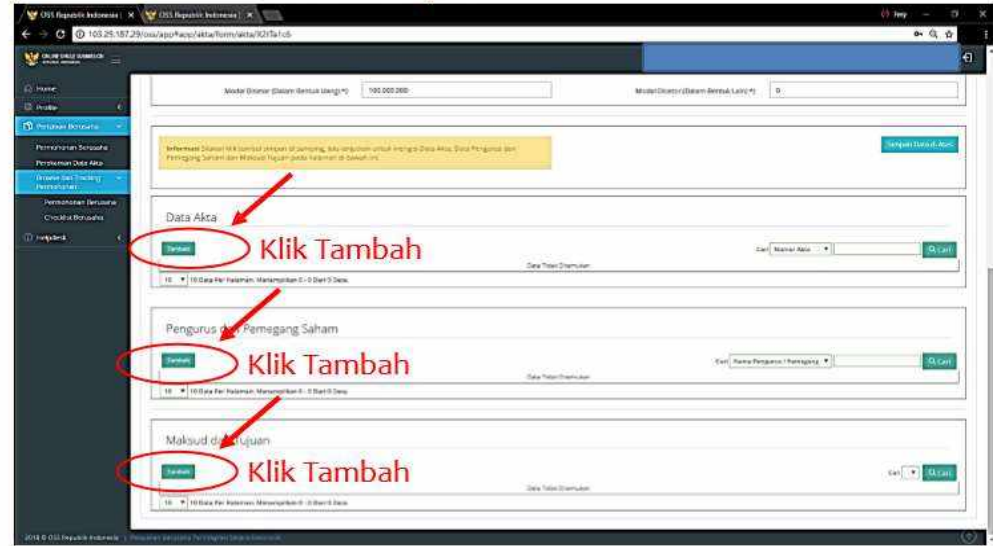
OSS Republik Indonesia | ×
OSS Republik Indonesia | ×
103.25.187.29/oss/apo#app/akta/form/akta/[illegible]

Home
Profile
Perizinan Berusaha
Permohonan Berusaha
Perubahan Data Akta
Browse dan Tracking Permohonan
Permohonan Berusaha
Checklist Berusaha
Helpdesk

Modal Disetor (Dalam Bentuk Uang) (*) 100.000.000
Modal Disetor (Dalam Bentuk Lain) (*) 0

Informasi: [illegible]

Simpan Data di Akta

Data Akta
Tambah
Klik Tambah
Cari Nomor Akta Cari
Data Tidak Ditemukan
10 10 Data Per Halaman. Menampilkan 0 - 0 Dari 0 Data.

Pengurus dan Pemegang Saham
Tambah
Klik Tambah
Cari Nama Pengurus / Pemegang Cari
Data Tidak Ditemukan
10 10 Data Per Halaman. Menampilkan 0 - 0 Dari 0 Data.

Maksud dan Tujuan
Tambah
Klik Tambah
Cari Cari
Data Tidak Ditemukan
10 10 Data Per Halaman. Menampilkan 0 - 0 Dari 0 Data.

2018 © OSS Republik Indonesia | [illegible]